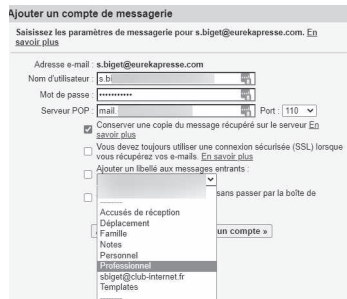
Ajouter un compte de messagerie

Saisissez les paramètres de messagerie pour s.biget@eurekapresse.com. En savoir plus

Adresse e-mail : s.biget@eurekapresse.com

Nom d'utilisateur : s.bi

Mot de passe : ••••••••••••

Serveur POP : mail. Port : 110

Conserver une copie du message récupéré sur le serveur En savoir plus

Vous devez toujours utiliser une connexion sécurisée (SSL) lorsque vous récupérez vos e-mails. En savoir plus

Ajouter un libellé aux messages entrants :

sans passer par la boîte de

Accusés de réception
Déplacement
Famille
Notes
Personnel
Professionnel
sbiget@club-internet.fr
Templates

un compte »